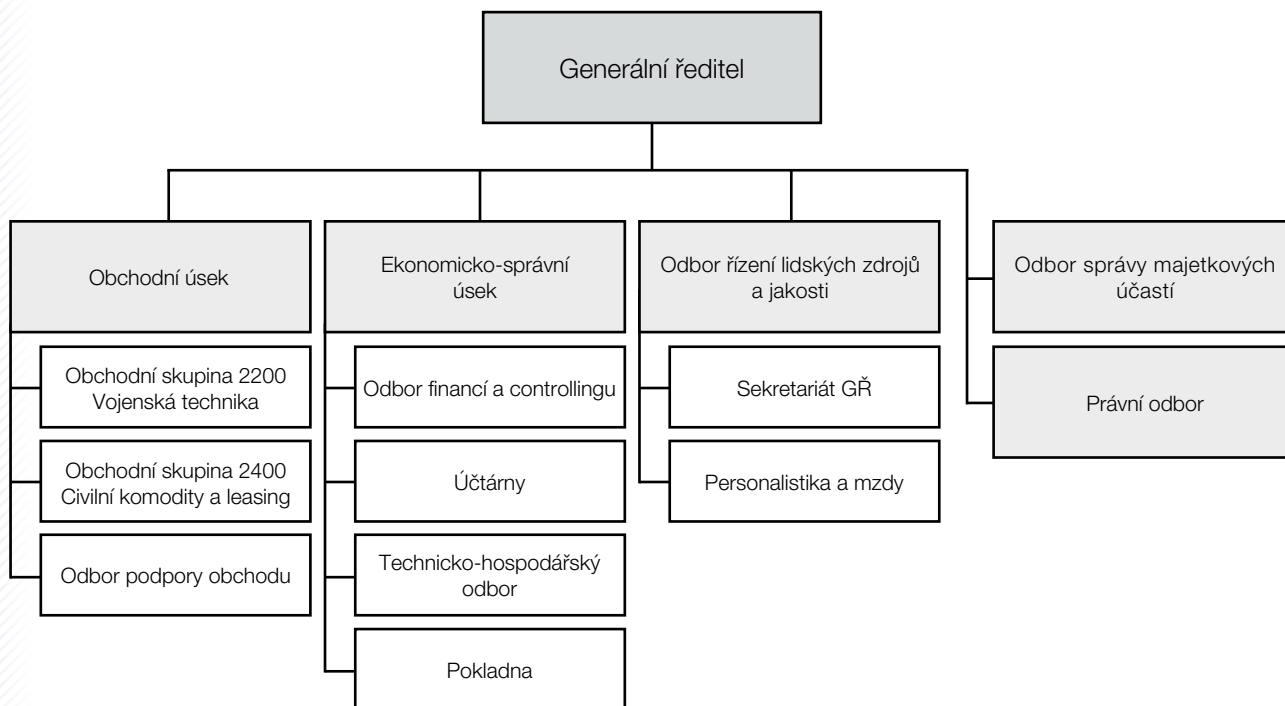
Generální ředitel

Obchodní úsek

Obchodní skupina 2200 Vojenská technika

Obchodní skupina 2400 Civilní komodity a leasing

Odbor podpory obchodu

Ekonomicko-správní úsek

Odbor financí a controllingu

Účtárny

Technicko-hospodářský odbor

Pokladna

Odbor řízení lidských zdrojů a jakosti

Sekretariát GŘ

Personalistika a mzdy

Odbor správy majetkových účastí

Právní odbor